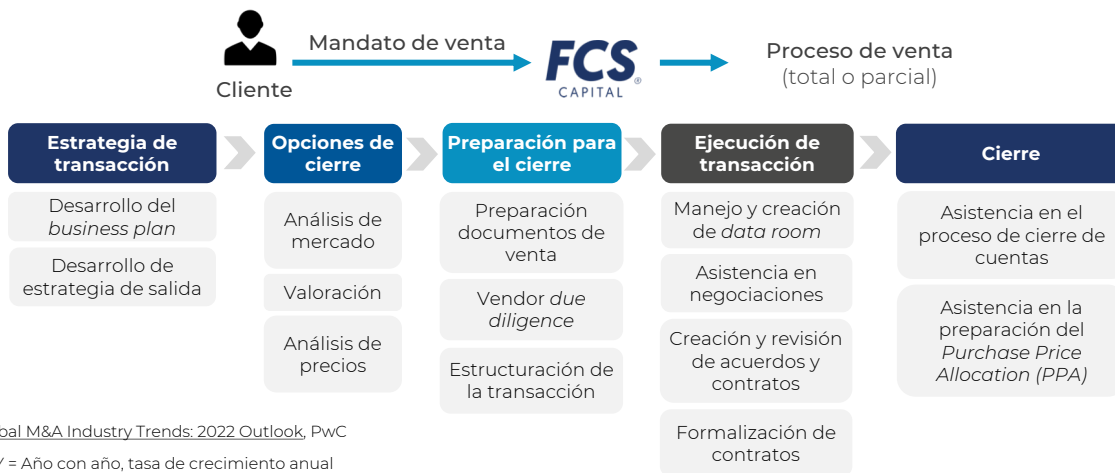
Cliente

Mandato de venta

FCS CAPITAL

Proceso de venta (total o parcial)

Estrategia de transacción

Desarrollo del *business plan*

Desarrollo de estrategia de salida

Opciones de cierre

Análisis de mercado

Valoración

Análisis de precios

Preparación para el cierre

Preparación documentos de venta

Vendor *due diligence*

Estructuración de la transacción

Ejecución de transacción

Manejo y creación de *data room*

Asistencia en negociaciones

Creación y revisión de acuerdos y contratos

Formalización de contratos

Cierre

Asistencia en el proceso de cierre de cuentas

Asistencia en la preparación del *Purchase Price Allocation (PPA)*

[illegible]bal M&A Industry Trends: 2022 Outlook, PwC

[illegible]Y = Año con año, tasa de crecimiento anual